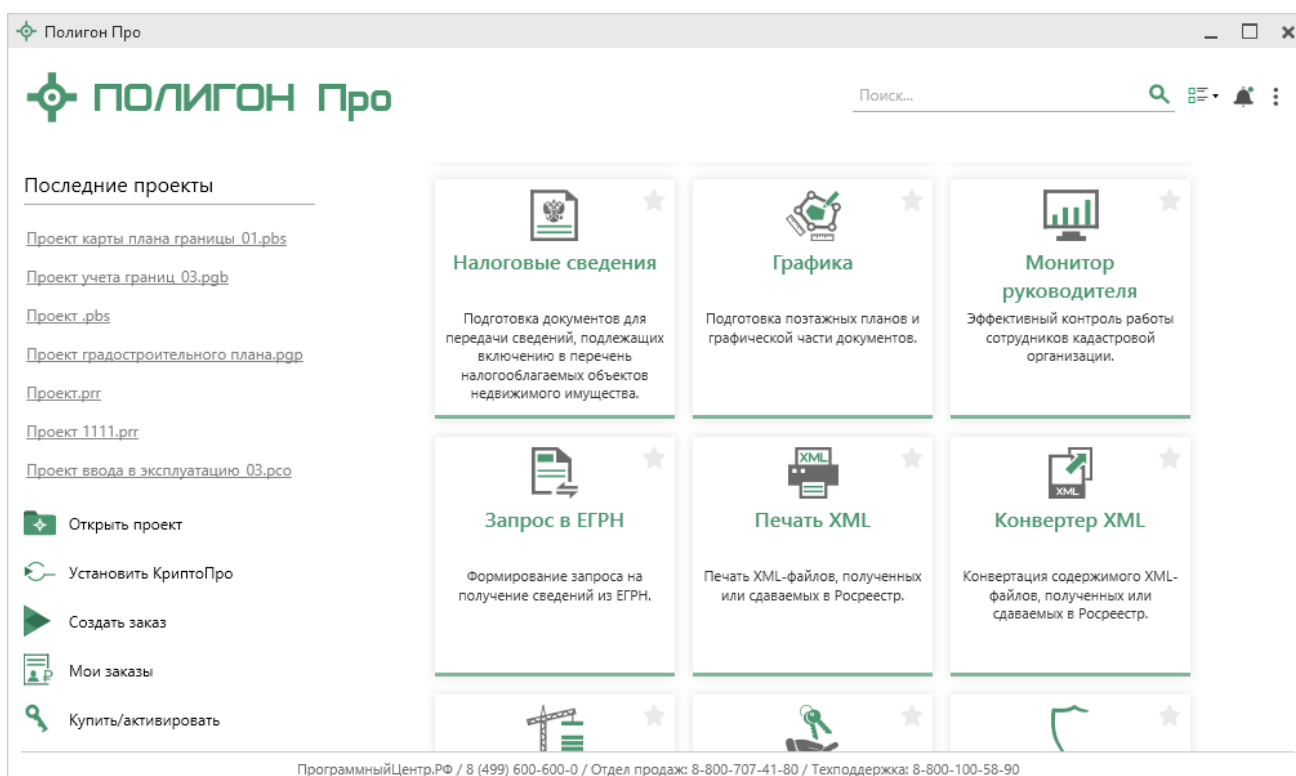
Полигон Про

ПОЛИГОН Про

Поиск...

Последние проекты

Проект карты плана границы 01.pbs

Проект учета границ 03.pgb

Проект .pbs

Проект градостроительного плана.pgp

Проект.prr

Проект 1111.prr

Проект ввода в эксплуатацию 03.pco

Открыть проект

Установить КриптоПро

Создать заказ

Мои заказы

Купить/активировать

Налоговые сведения

Подготовка документов для передачи сведений, подлежащих включению в перечень налогооблагаемых объектов недвижимого имущества.

Графика

Подготовка поэтажных планов и графической части документов.

Монитор руководителя

Эффективный контроль работы сотрудников кадастровой организации.

Запрос в ЕГРН

Формирование запроса на получение сведений из ЕГРН.

XML

Печать XML

Печать XML-файлов, полученных или сдаваемых в Росреестр.

XML

Конвертер XML

Конвертация содержимого XML-файлов, полученных или сдаваемых в Росреестр.

ПрограммныйЦентр.РФ / 8 (499) 600-600-0 / Отдел продаж: 8-800-707-41-80 / Техподдержка: 8-800-100-58-90